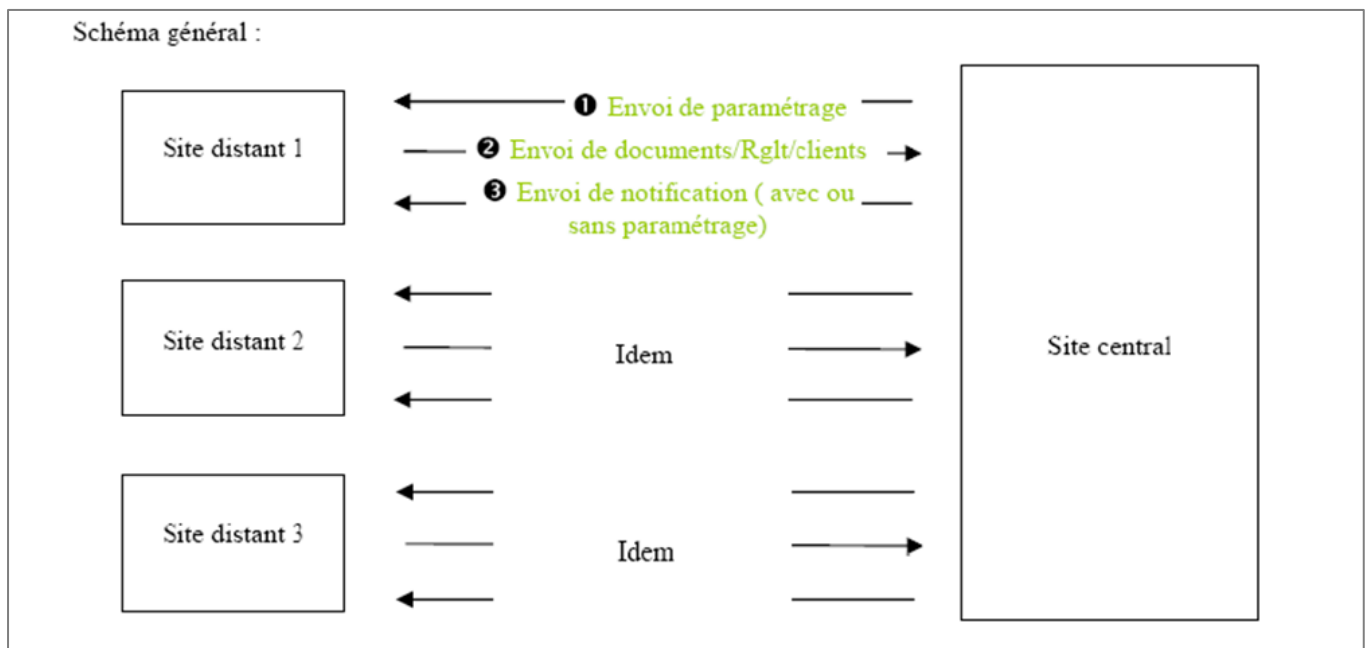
Schéma général :

Site distant 1

❶ Envoi de paramétrage

❷ Envoi de documents/Rglt/clients

❸ Envoi de notification ( avec ou sans paramétrage)

Site distant 2

Idem

Site distant 3

Idem

Site central